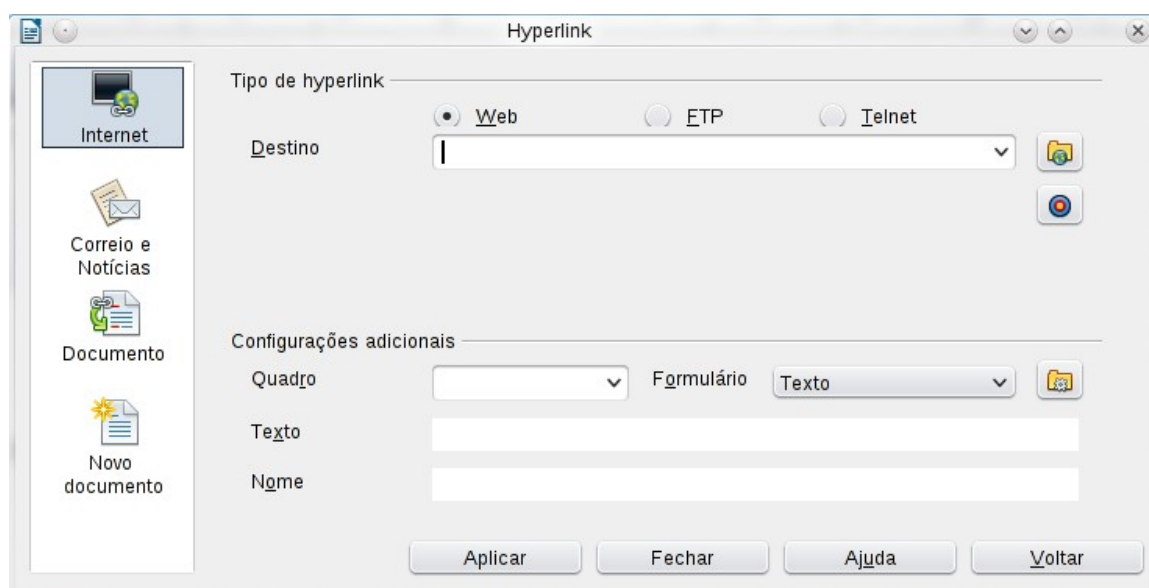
Hyperlink

Internet

Correio e Notícias

Documento

Novo documento

Tipo de hyperlink

Web

FTP

Telnet

Destino

Configurações adicionais

Quadro

Formulário

Texto

Texto

Nome

Aplicar

Fechar

Ajuda

Voltar